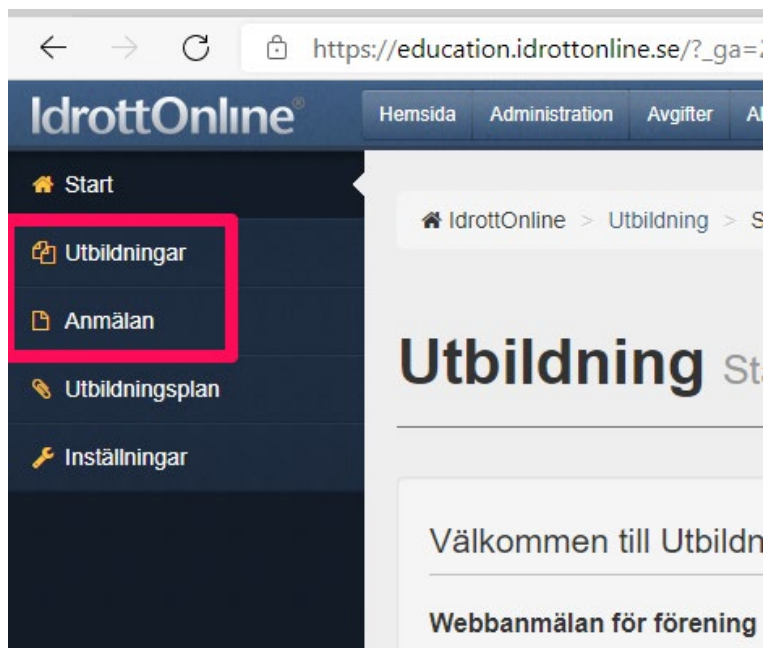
https://education.idrottonline.se/?_ga=

IdrottOnline®

Hemsida Administration Avgifter A

Start

Utbildningar

Anmälan

Utbildningsplan

Inställningar

IdrottOnline > Utbildning > S

Utbildning St

Välkommen till Utbildn

Webbanmälan för förening